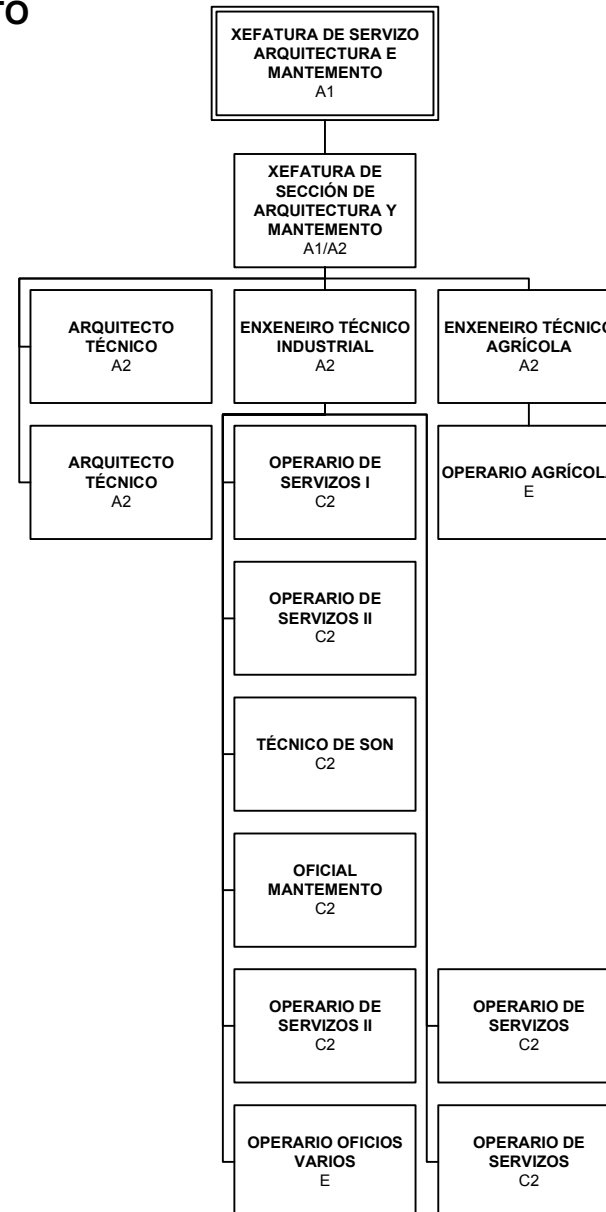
TO

XEFATURA DE SERVIZO ARQUITECTURA E MANTEMENTO
A1

XEFATURA DE SECCIÓN DE ARQUITECTURA Y MANTEMENTO
A1/A2

ARQUITECTO TÉCNICO
A2

ENXENEIRO TÉCNICO INDUSTRIAL
A2

ENXENEIRO TÉCNICO AGRÍCOLA
A2

ARQUITECTO TÉCNICO
A2

OPERARIO DE SERVIZOS I
C2

OPERARIO AGRÍCOLA
E

OPERARIO DE SERVIZOS II
C2

TÉCNICO DE SON
C2

OFICIAL MANTEMENTO
C2

OPERARIO DE SERVIZOS II
C2

OPERARIO DE SERVIZOS
C2

OPERARIO OFICIOS VARIOS
E

OPERARIO DE SERVIZOS
C2